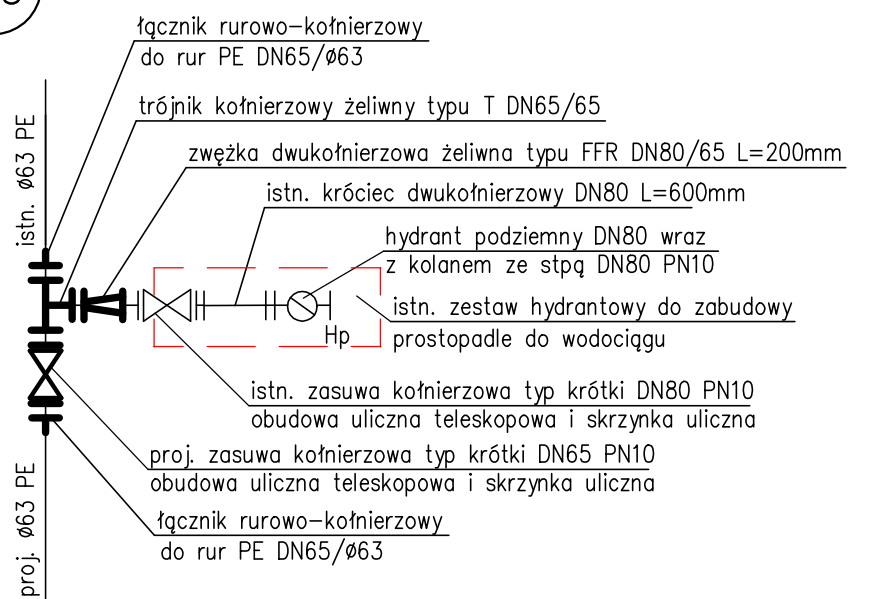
łącznik rurowo-kołnierzowy
do rur PE DN65/ø63

trójnik kołnierzowy żeliwny typu T DN65/65

zwężka dwukołnierzowa żeliwna typu FFR DN80/65 L=200mm

istn. króciec dwukołnierzowy DN80 L=600mm

hydrant podziemny DN80 wraz
z kolanem ze stpą DN80 PN10

istn. zestaw hydrantowy do zabudowy
prostopadle do wodociągu

Hp

istn. ø63 PE

istn. zasuwa kołnierzowa typ krótki DN80 PN10
obudowa uliczna teleskopowa i skrzynka uliczna

proj. zasuwa kołnierzowa typ krótki DN65 PN10
obudowa uliczna teleskopowa i skrzynka uliczna

łącznik rurowo-kołnierzowy
do rur PE DN65/ø63

proj. ø63 PE